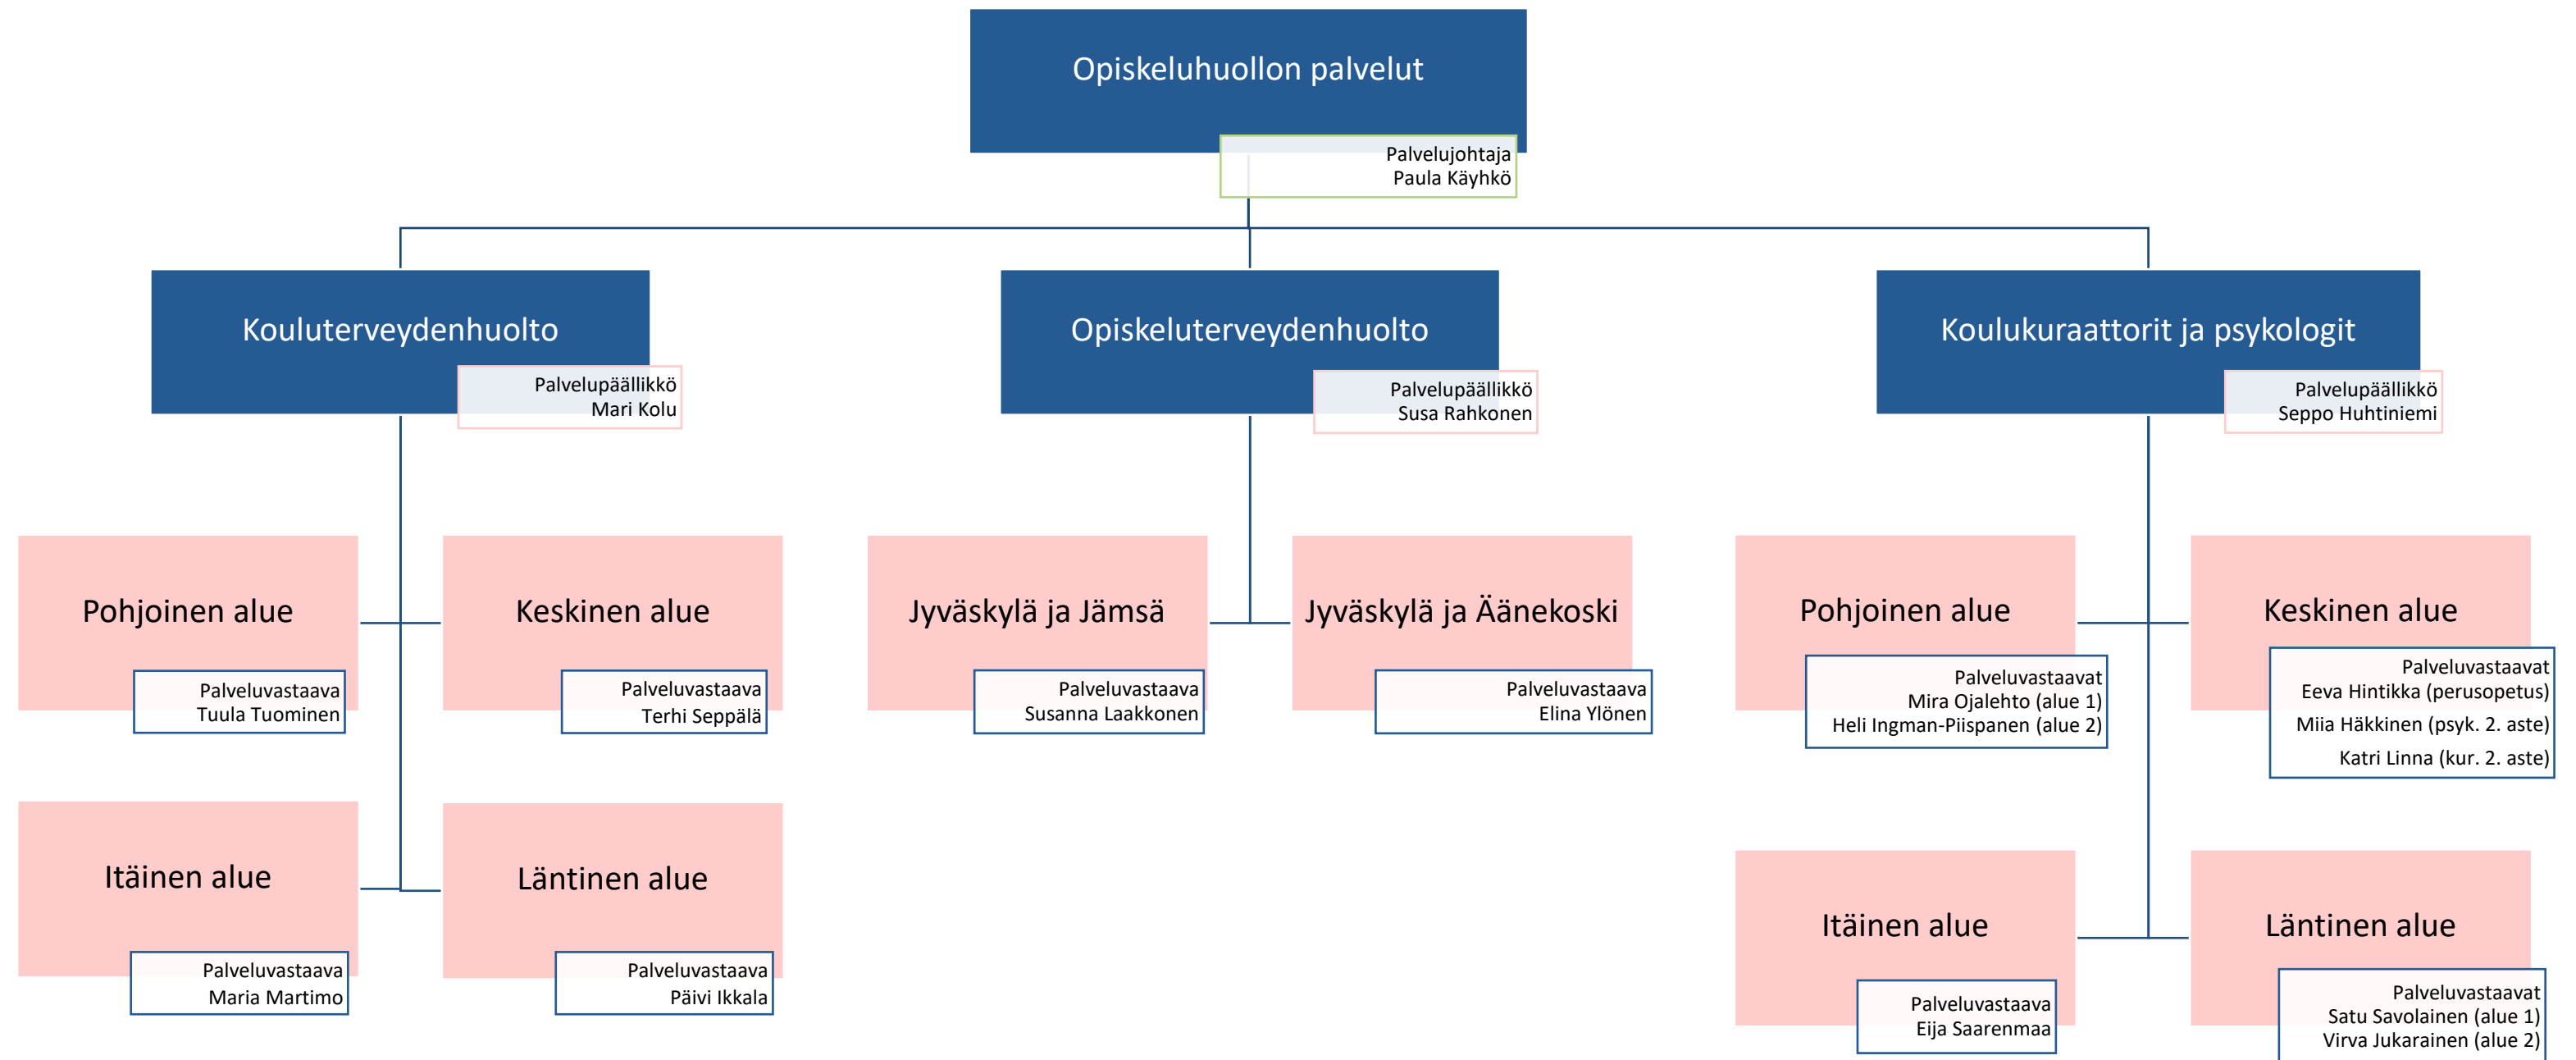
Opiskeluhuollon palvelut

Palvelujohtaja
Paula Käyhkö

Kouluterveydenhuolto

Palvelupäällikkö
Mari Kolu

Opiskeluterveydenhuolto

Palvelupäällikkö
Susa Rahkonen

Koulukuraattorit ja psykologit

Palvelupäällikkö
Seppo Huhtiniemi

Pohjoinen alue

Palveluvastaava
Tuula Tuominen

Keskinen alue

Palveluvastaava
Terhi Seppälä

Jyväskylä ja Jämsä

Palveluvastaava
Susanna Laakkonen

Jyväskylä ja Äänekoski

Palveluvastaava
Elina Ylönen

Pohjoinen alue

Palveluvastaavat
Mira Ojalehto (alue 1)
Heli Ingman-Piispanen (alue 2)

Keskinen alue

Palveluvastaavat
Eeva Hintikka (perusopetus)
Miia Häkkinen (psyk. 2. aste)
Katri Linna (kur. 2. aste)

Itäinen alue

Palveluvastaava
Maria Martimo

Läntinen alue

Palveluvastaava
Päivi Ikkala

Itäinen alue

Palveluvastaava
Eija Saarenmaa

Läntinen alue

Palveluvastaavat
Satu Savolainen (alue 1)
Virva Jukarainen (alue 2)